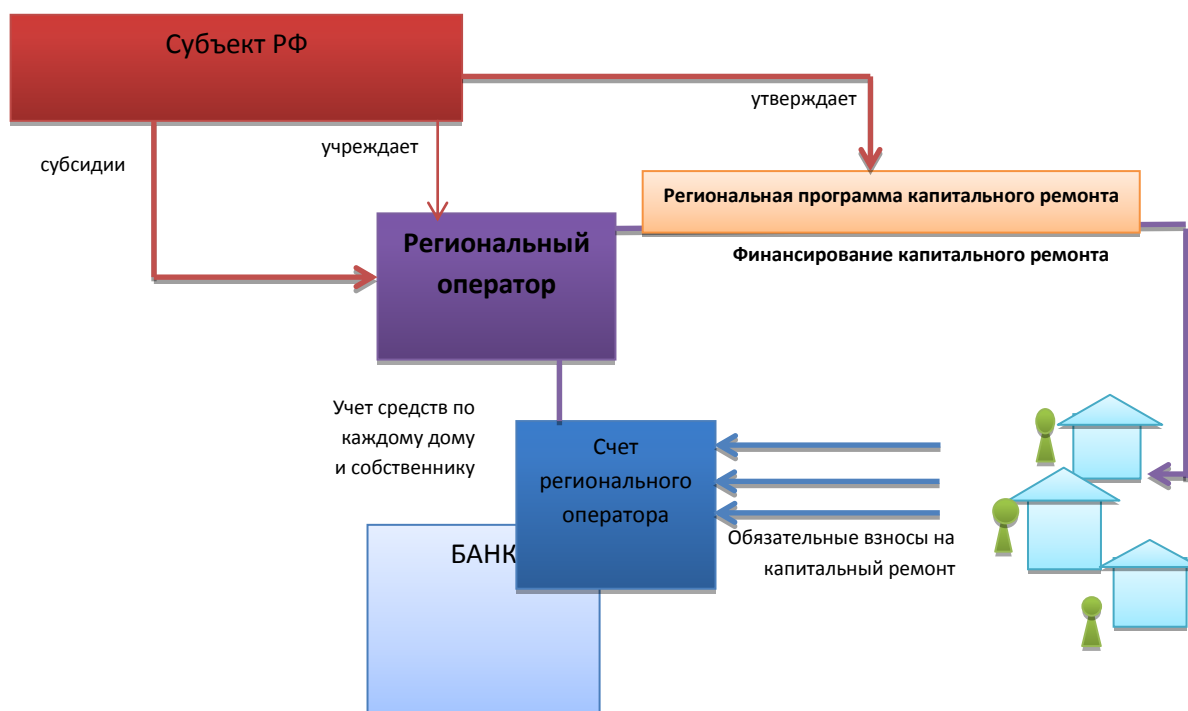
Субъект РФ

утверждает

субсидии

учреждает

Региональная программа капитального ремонта

Региональный оператор

Финансирование капитального ремонта

Учет средств по каждому дому и собственнику

Счет регионального оператора

БАНК

Обязательные взносы на капитальный ремонт